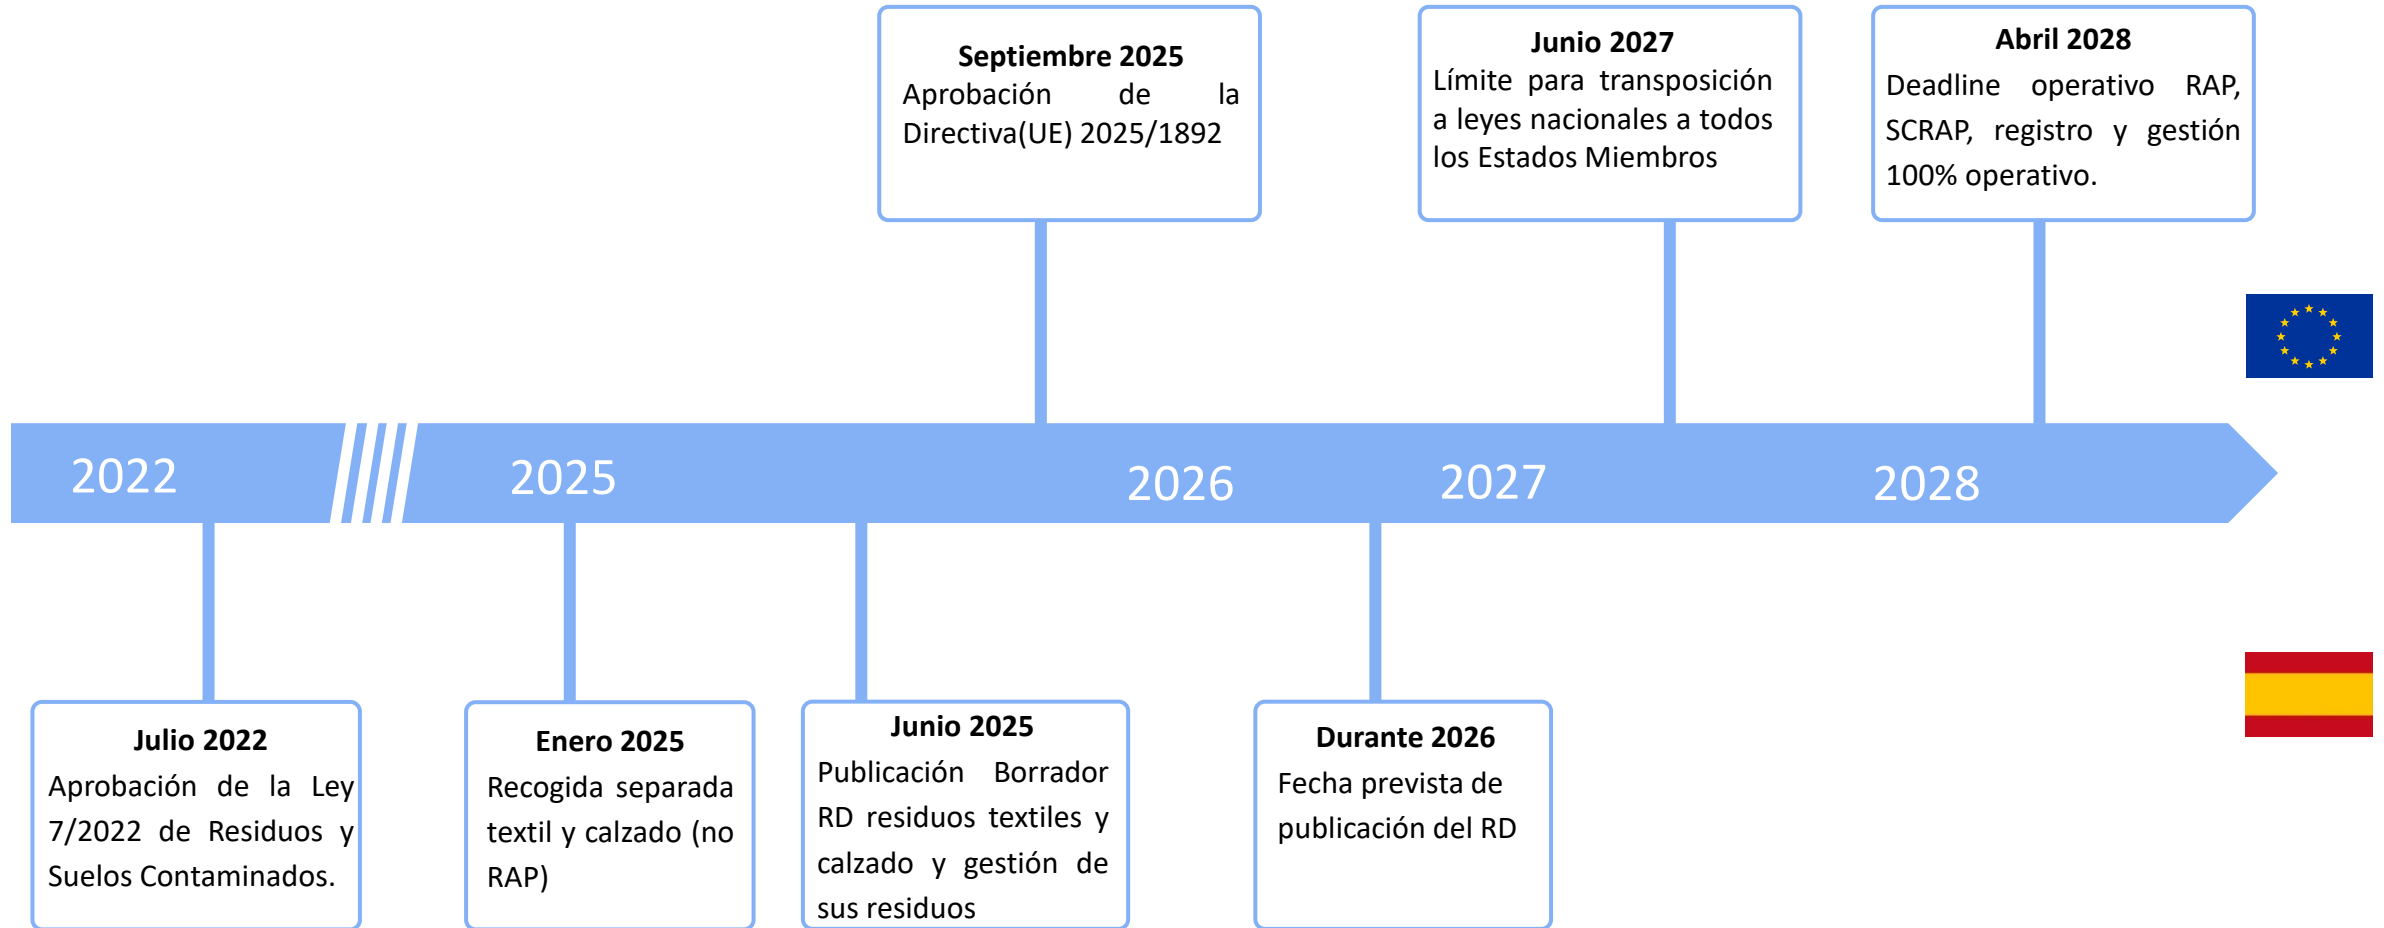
Septiembre 2025
Aprobación de la Directiva(UE) 2025/1892

Junio 2027
Límite para transposición a leyes nacionales a todos los Estados Miembros

Abril 2028
Deadline operativo RAP, SCRAP, registro y gestión 100% operativo.

2022

2025

2026

2027

2028

Julio 2022
Aprobación de la Ley 7/2022 de Residuos y Suelos Contaminados.

Enero 2025
Recogida separada textil y calzado (no RAP)

Junio 2025
Publicación Borrador RD residuos textiles y calzado y gestión de sus residuos

Durante 2026
Fecha prevista de publicación del RD